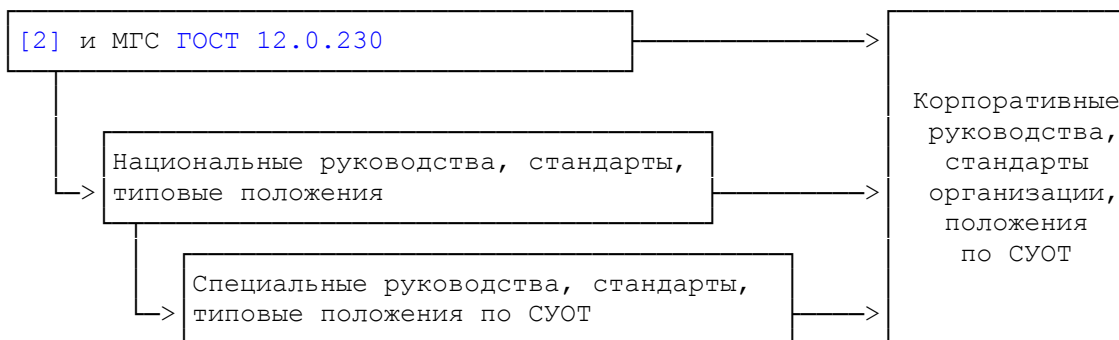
[2] и МГС ГОСТ 12.0.230

Национальные руководства, стандарты, типовые положения

Специальные руководства, стандарты, типовые положения по СУОТ

Корпоративные руководства, стандарты организации, положения по СУОТ